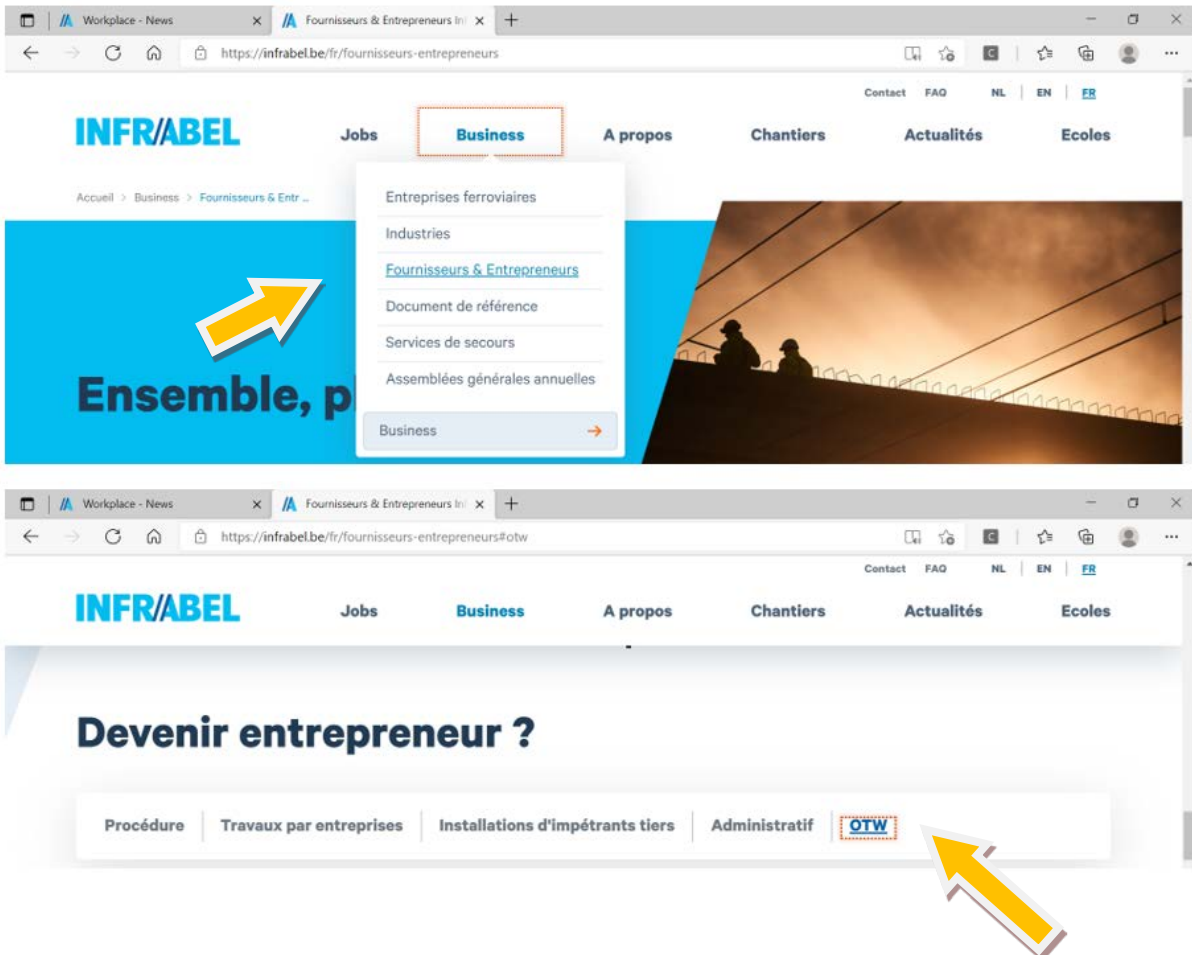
Workplace - News
Fournisseurs & Entrepreneurs In
https://infrabel.be/fr/fournisseurs-entrepreneurs

Contact FAQ NL | EN | FR

INFRABEL Jobs Business A propos Chantiers Actualités Ecoles

Accueil > Business > Fournisseurs & Entr ...

Entreprises ferroviaires
Industries
Fournisseurs & Entrepreneurs
Document de référence
Services de secours
Assemblées générales annuelles
Business →

Ensemble, pl

Workplace - News
Fournisseurs & Entrepreneurs In
https://infrabel.be/fr/fournisseurs-entrepreneurs#otw

Contact FAQ NL | EN | FR

INFRABEL Jobs Business A propos Chantiers Actualités Ecoles

Devenir entrepreneur ?

Procédure | Travaux par entreprises | Installations d'impétrants tiers | Administratif | OTW